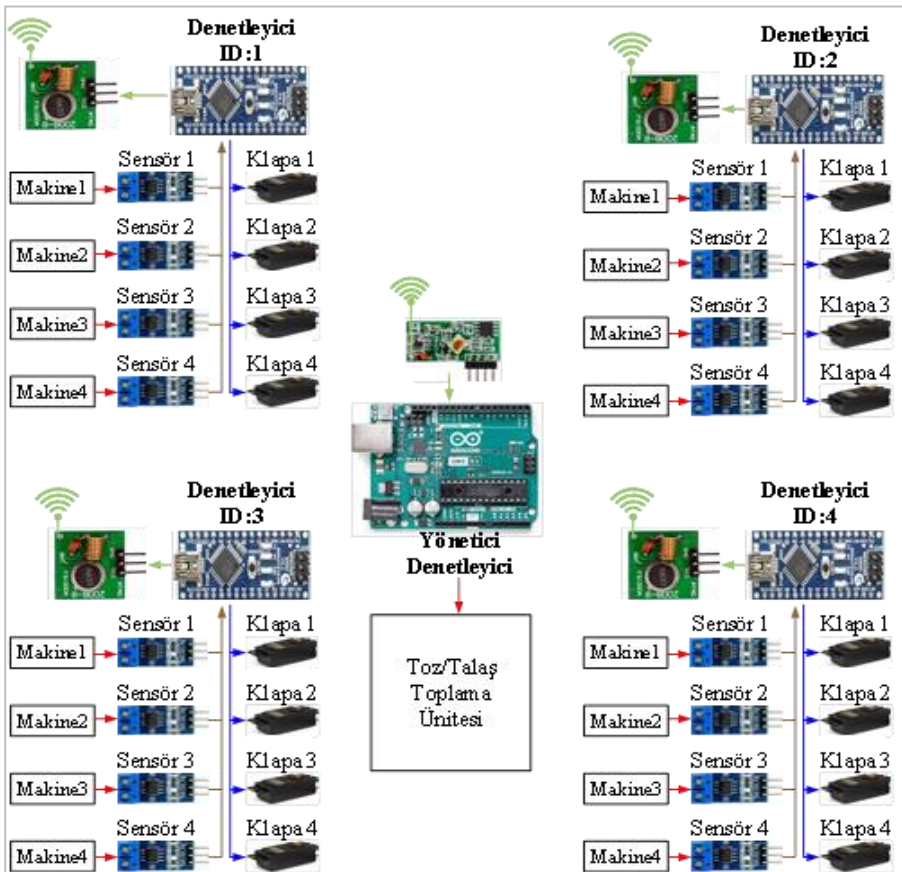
Denetleyici
ID:1

Sensör 1
Klapa 1
Makine1
Sensör 2
Klapa 2
Makine2
Sensör 3
Klapa 3
Makine3
Sensör 4
Klapa 4
Makine4

Denetleyici
ID:2

Sensör 1
Klapa 1
Makine1
Sensör 2
Klapa 2
Makine2
Sensör 3
Klapa 3
Makine3
Sensör 4
Klapa 4
Makine4

Yönetici
Denetleyici

Toz/Talaş
Toplama
Ünitesi

Denetleyici
ID:3

Sensör 1
Klapa 1
Makine1
Sensör 2
Klapa 2
Makine2
Sensör 3
Klapa 3
Makine3
Sensör 4
Klapa 4
Makine4

Denetleyici
ID:4

Sensör 1
Klapa 1
Makine1
Sensör 2
Klapa 2
Makine2
Sensör 3
Klapa 3
Makine3
Sensör 4
Klapa 4
Makine4